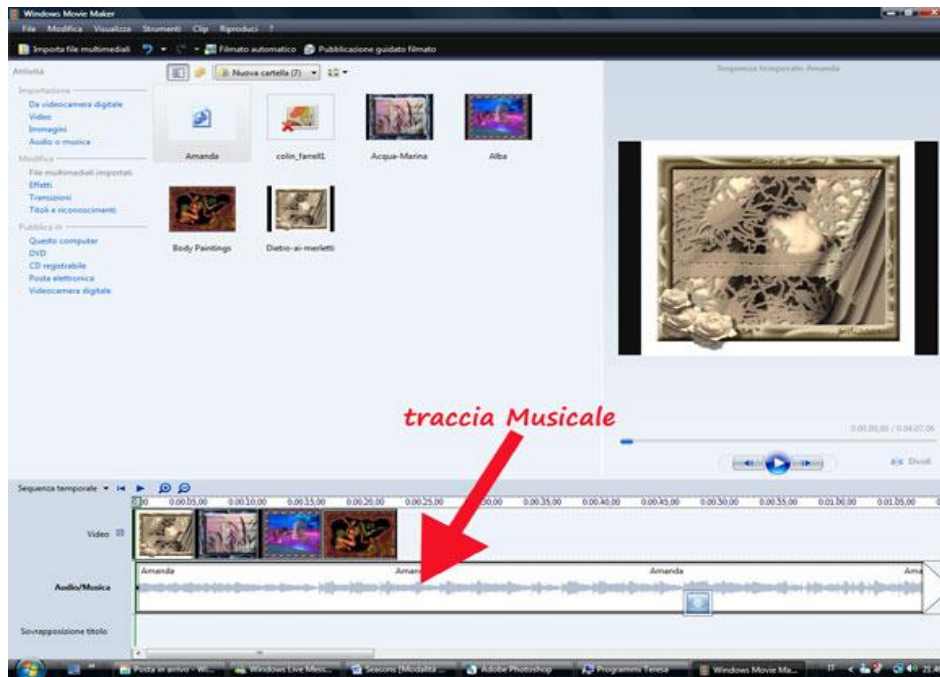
Windows Movie Maker

File Modifica Visualizza Strumenti Clip Riproduci ?

Importa file multimediali Filmato automatico Pubblicazione guidata filmato

Attività

Importazione
Da videocamera digitale
Video
Immagini
Audio o musica

Modifica
File multimediali importati
Effetti
Transizioni
Titoli e riconoscimenti

Pubblica in
Questo computer
DVD
CD registrabile
Posta elettronica
Videocamera digitale

Nuova cartella (7)

Amanda
colin_farrell1
Acqua-Marina
Alba
Body Paintings
Dietro-ai-merletti

Sequenza temporale: Amanda

0:00:00,00 / 0:04:07,06

Dividi

traccia Musicale

Sequenza temporale

0:00 0:00:05,00 0:00:10,00 0:00:15,00 0:00:20,00 0:00:25,00 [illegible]0:00 0:00:35,00 0:00:40,00 0:00:45,00 0:00:50,00 0:00:55,00 0:01:00,00 0:01:05,00

Video

Amanda Ama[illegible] Amanda Ama

Audio/Musica

Sovrapposizione titolo

Posta in arrivo - Wi... Windows Live Mess... Seasons [Modalità ... Adobe Photoshop Programmi Teresa Windows Movie Ma...